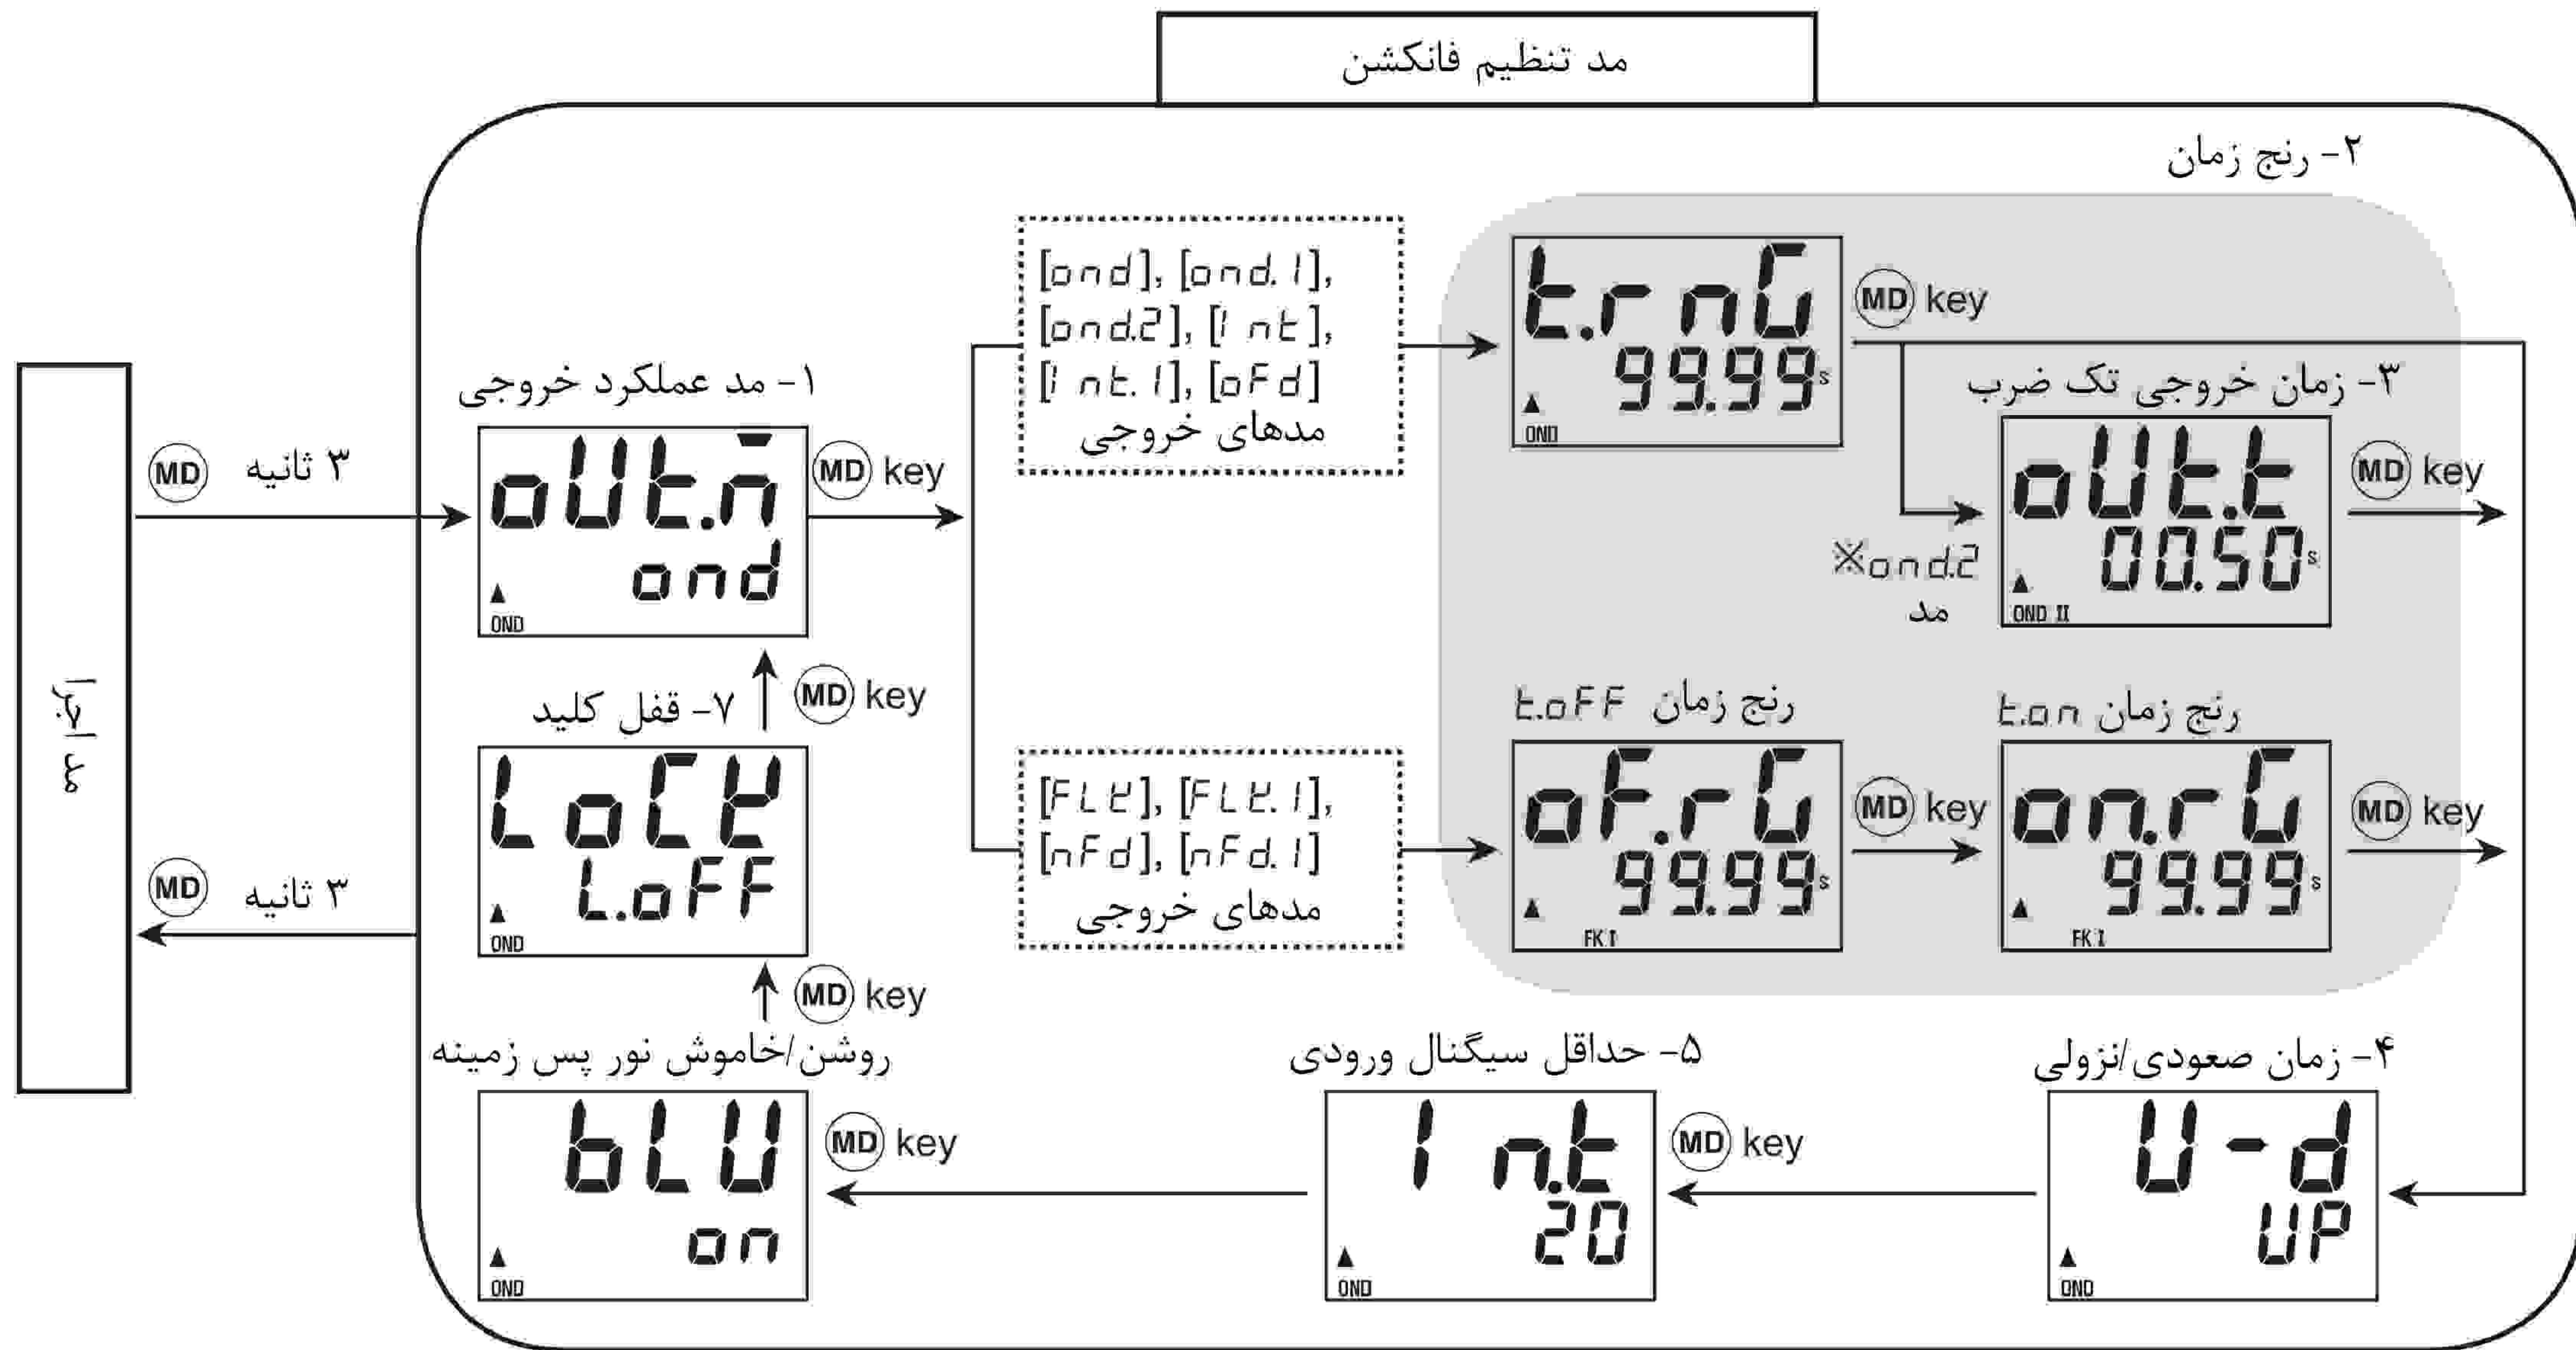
مد تنظیم فانکشن

۲- رنج زمان

مد اجرا

MD ۳ ثانیه

۱- مد عملکرد خروجی

oUt.n
ond
OND

MD key

[ond], [ond.1], [ond.2], [Int], [Int.1], [oFd]
مدهای خروجی

t.rnG
99.99s
OND

MD key

۳- زمان خروجی تک ضرب

oUt.t
00.50s
OND II

※ond.2 مد

MD key

۷- قفل کلید

MD key

LoCK
L.oFF
OND

MD ۳ ثانیه

[FLK], [FLK.1], [nFd], [nFd.1]
مدهای خروجی

t.oFF رنج زمان

oF.rG
99.99s
FK I

MD key

t.on رنج زمان

on.rG
99.99s
FK I

MD key

MD key

روشن/خاموش نور پس زمینه

bLU
on
OND

MD key

۵- حداقل سیگنال ورودی

Int
20
OND

MD key

۴- زمان صعودی/نزولی

U-d
UP
OND